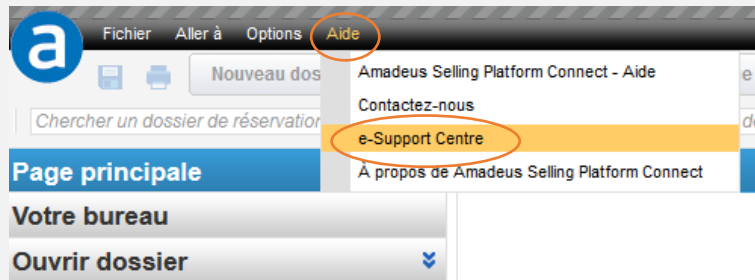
a

Fichier Aller à Options Aide

Nouveau dos

Chercher un dossier de réservation

Amadeus Selling Platform Connect - Aide

Contactez-nous

e-Support Centre

À propos de Amadeus Selling Platform Connect

Page principale

Votre bureau

Ouvrir dossier